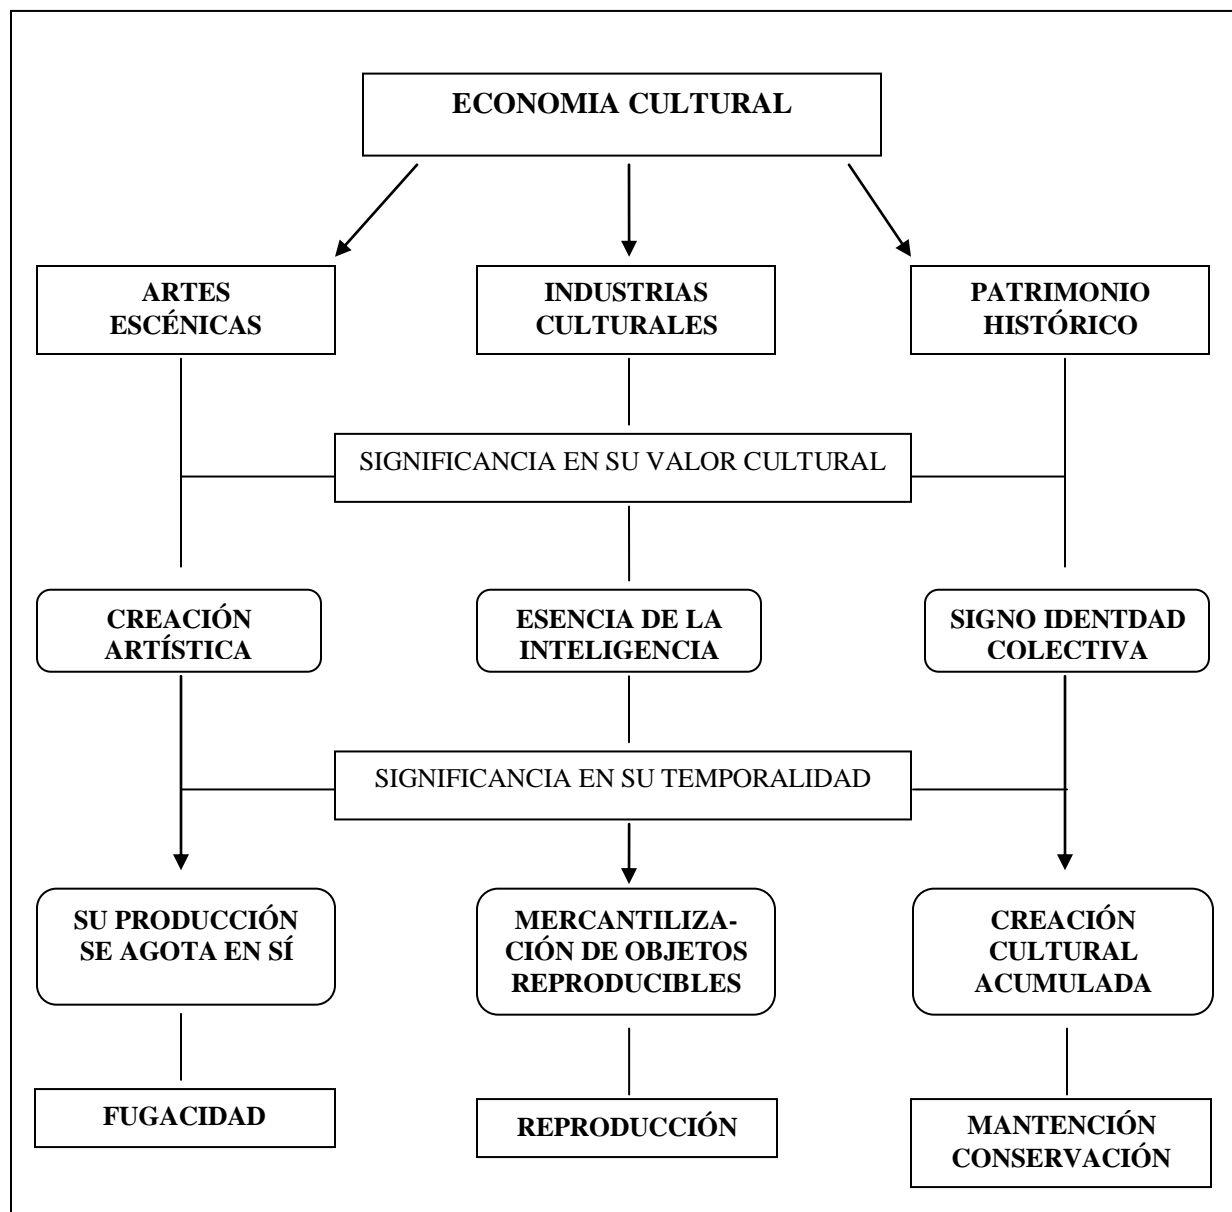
ECONOMIA CULTURAL

ARTES ESCÉNICAS

INDUSTRIAS CULTURALES

PATRIMONIO HISTÓRICO

SIGNIFICANCIA EN SU VALOR CULTURAL

CREACIÓN ARTÍSTICA

ESENCIA DE LA INTELIGENCIA

SIGNO IDENTDAD COLECTIVA

SIGNIFICANCIA EN SU TEMPORALIDAD

SU PRODUCCIÓN SE AGOTA EN SÍ

MERCANTILIZACIÓN DE OBJETOS REPRODUCIBLES

CREACIÓN CULTURAL ACUMULADA

FUGACIDAD

REPRODUCCIÓN

MANTENCIÓN CONSERVACIÓN